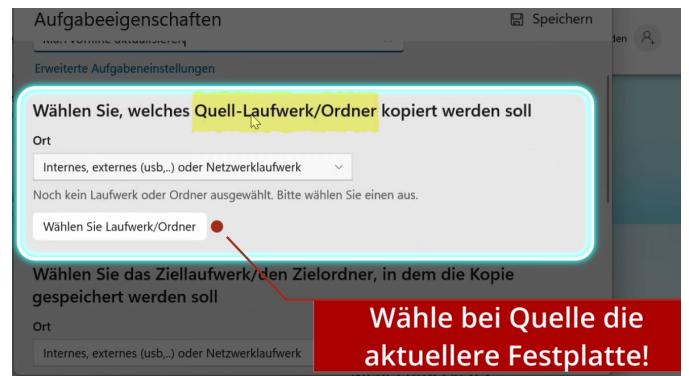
Aufgabeeigenschaften

Speichern

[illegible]

den

Erweiterte Aufgabeneinstellungen

Wählen Sie, welches Quell-Laufwerk/Ordner kopiert werden soll

Ort

Internes, externes (usb,..) oder Netzwerklaufwerk

Noch kein Laufwerk oder Ordner ausgewählt. Bitte wählen Sie einen aus.

Wählen Sie Laufwerk/Ordner

Wählen Sie das Ziellaufwerk/den Zielordner, in dem die Kopie gespeichert werden soll

Ort

Internes, externes (usb,..) oder Netzwerklaufwerk

Wähle bei Quelle die aktuellere Festplatte!